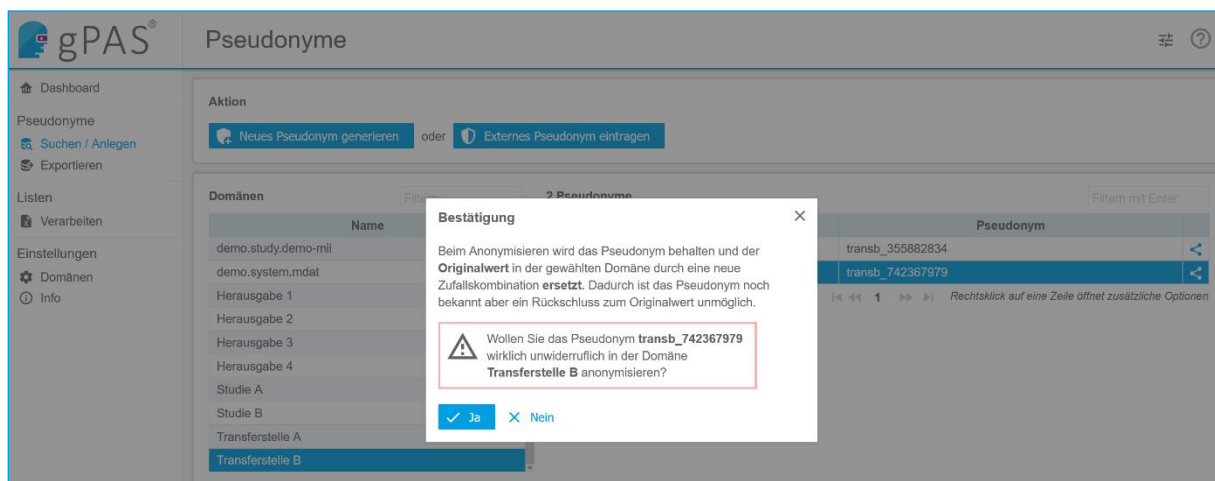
gPAS®

Pseudonyme

Dashboard

Pseudonyme
Suchen / Anlegen
Exportieren

Listen
Verarbeiten

Einstellungen
Domänen
Info

Aktion

Neues Pseudonym generieren oder Externes Pseudonym eintragen

Domänen

Filtern

2 Pseudonyme

Filtern mit Enter

| Name |
|---|
| demo.study.demo-mii |
| demo.system.mdat |
| Herausgabe 1 |
| Herausgabe 2 |
| Herausgabe 3 |
| Herausgabe 4 |
| Studie A |
| Studie B |
| Transferstelle A |
| Transferstelle B |

| Pseudonym |
|---|
| transb_355882834 |
| transb_742367979 |

1

Rechtsklick auf eine Zeile öffnet zusätzliche Optionen

Bestätigung

Beim Anonymisieren wird das Pseudonym behalten und der **Originalwert** in der gewählten Domäne durch eine neue Zufallskombination **ersetzt**. Dadurch ist das Pseudonym noch bekannt aber ein Rückschluss zum Originalwert unmöglich.

Wollen Sie das Pseudonym **transb_742367979** wirklich unwiderruflich in der Domäne **Transferstelle B** anonymisieren?

Ja Nein